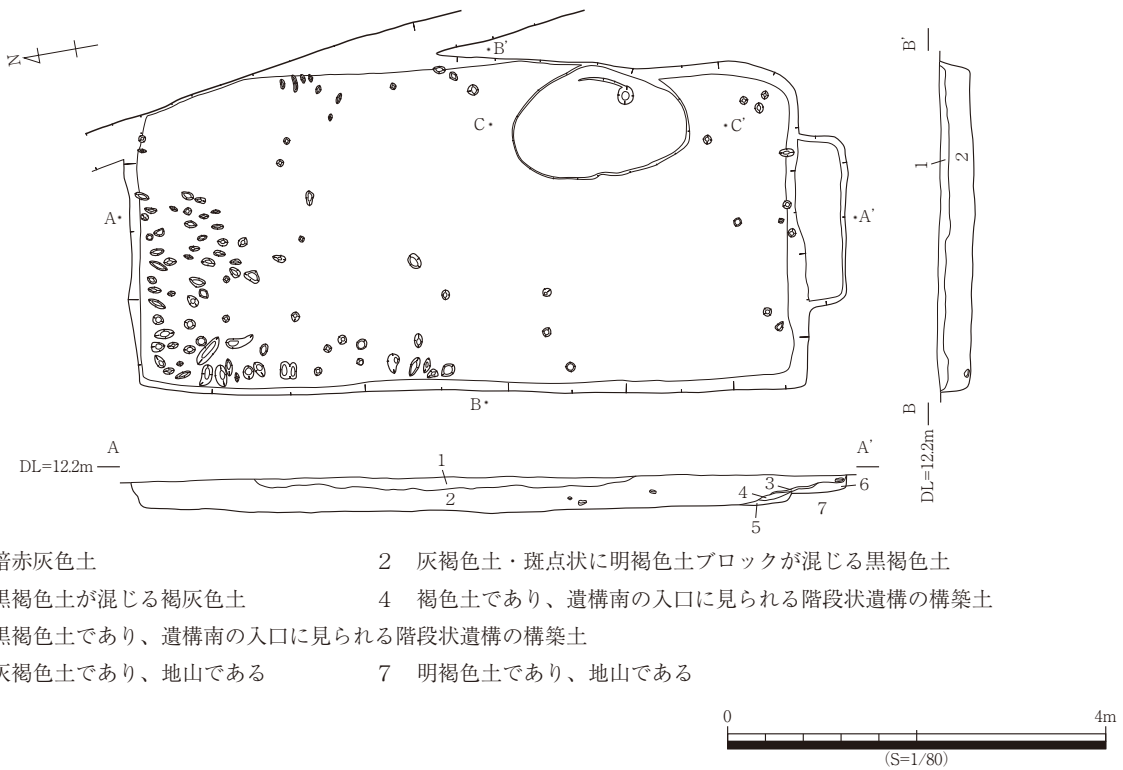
N

B'

C

C'

A

A'

B

B'

1

2

B

DL=12.2m

A

A'

DL=12.2m

1

2

3

4

5

6

7

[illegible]暗赤灰色土　　2　灰褐色土・斑点状に明褐色土ブロックが混じる黒褐色土

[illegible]黒褐色土が混じる褐灰色土　　4　褐色土であり、遺構南の入口に見られる階段状遺構の構築土

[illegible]黒褐色土であり、遺構南の入口に見られる階段状遺構の構築土

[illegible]灰褐色土であり、地山である　　7　明褐色土であり、地山である

0

4m

(S=1/80)